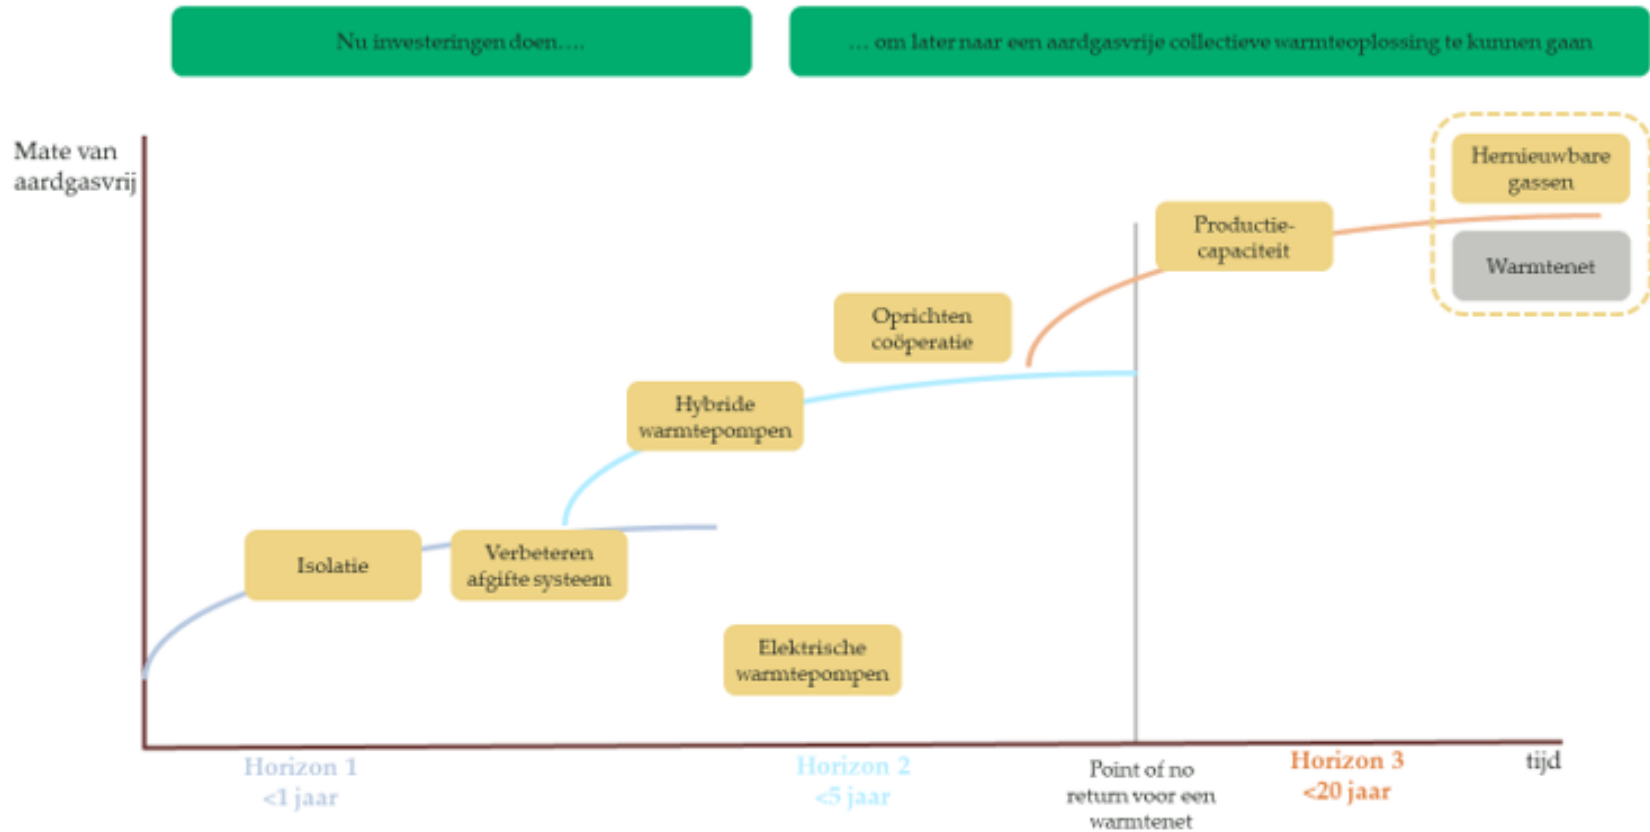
Nu investeringen doen….

… om later naar een aardgasvrije collectieve warmteoplossing te kunnen gaan

Mate van aardgasvrij

Hernieuwbare gassen

Warmtenet

Productie-capaciteit

Oprichten coöperatie

Hybride warmtepompen

Isolatie

Verbeteren afgifte systeem

Elektrische warmtepompen

Horizon 1
<1 jaar

Horizon 2
<5 jaar

Point of no return voor een warmtenet

Horizon 3
<20 jaar

tijd